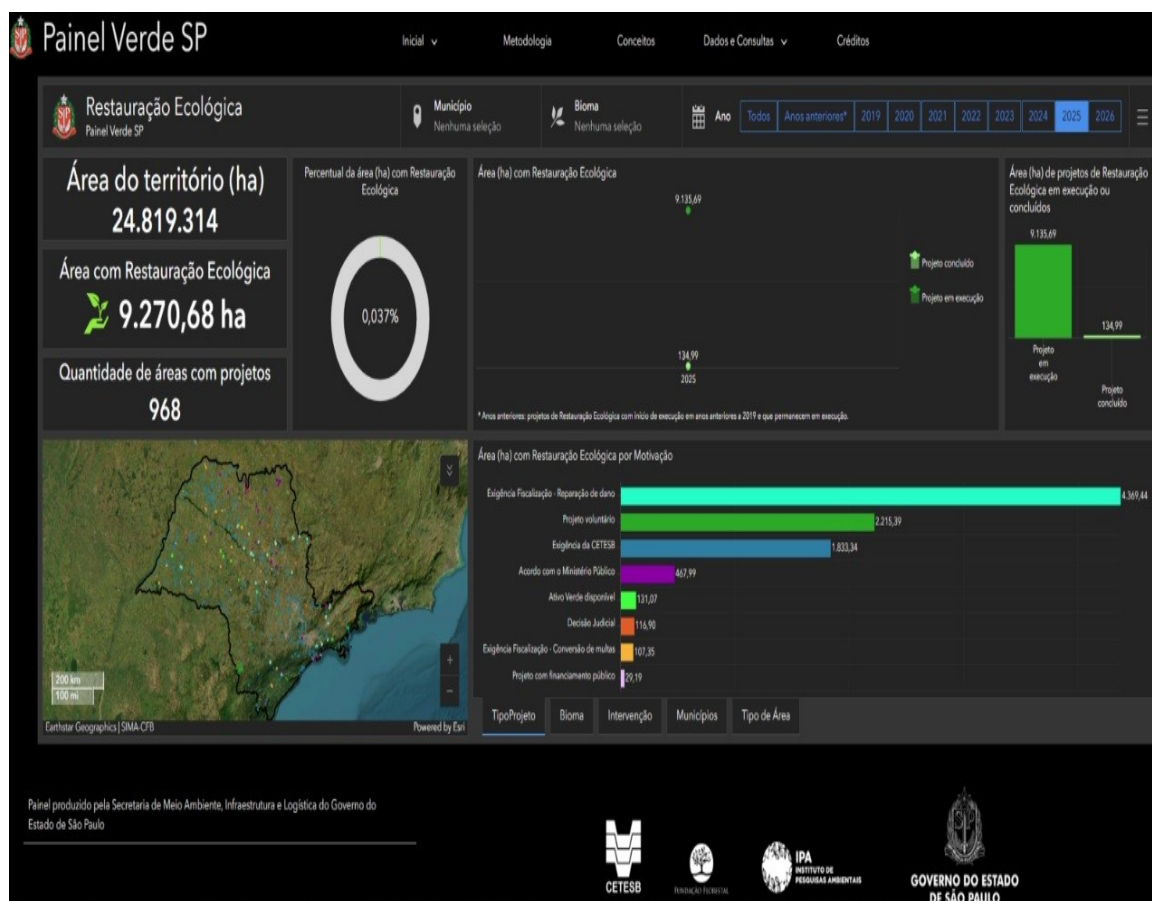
Painel Verde SP

Inicial ∨ Metodologia Conceitos Dados e Consultas ∨ Créditos

Restauração Ecológica
Painel Verde SP

Município
Nenhuma seleção

Bioma
Nenhuma seleção

Ano Todos Anos anteriores* 2019 2020 2021 2022 2023 2024 2025 2026

Área do território (ha)
24.819.314

Área com Restauração Ecológica
9.270,68 ha

Quantidade de áreas com projetos
968

Percentual da área (ha) com Restauração Ecológica

0,037%

Área (ha) com Restauração Ecológica

9.135,69

Projeto concluído
Projeto em execução

134,99
2025

* Anos anteriores: projetos de Restauração Ecológica com início de execução em anos anteriores a 2019 e que permanecem em execução.

Área (ha) de projetos de Restauração Ecológica em execução ou concluídos

9.135,69

134,99

Projeto em execução

Projeto concluído

Área (ha) com Restauração Ecológica por Motivação

| Motivação | Área (ha) |
|---|---|
| Exigência Fiscalização - Reparação de dano | 4.369,44 |
| Projeto voluntário | 2.215,39 |
| Exigência da CETESB | 1.833,34 |
| Acordo com o Ministério Público | 467,99 |
| Ativo Verde disponível | 131,07 |
| Decisão Judicial | 116,90 |
| Exigência Fiscalização - Conversão de multas | 107,35 |
| Projeto com financiamento público | 29,19 |

200 km
100 mi
Earthstar Geographics | SIMA-CFB
Powered by Esri

TipoProjeto Bioma Intervenção Municípios Tipo de Área

Painel produzido pela Secretaria de Meio Ambiente, Infraestrutura e Logística do Governo do Estado de São Paulo

CETESB
FUNDAÇÃO FLORESTAL
IPA INSTITUTO DE PESQUISAS AMBIENTAIS
GOVERNO DO ESTADO DE SÃO PAULO